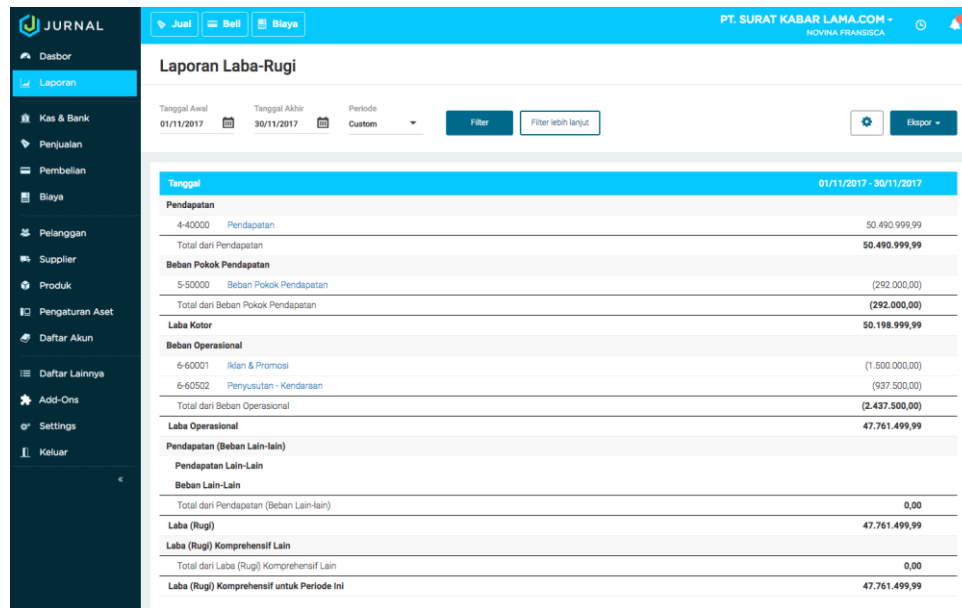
JURNAL

Dasbor
Laporan
Kas & Bank
Penjualan
Pembelian
Biaya
Pelanggan
Supplier
Produk
Pengaturan Aset
Daftar Akun
Daftar Lainnya
Add-Ons
Settings
Keluar
«

Jual
Beli
Biaya

PT. SURAT KABAR LAMA.COM
NOVINA FRANSISCA

Laporan Laba-Rugi

Tanggal Awal
01/11/2017
Tanggal Akhir
30/11/2017
Periode
Custom
Filter
Filter lebih lanjut
Ekspor

| Tanggal | 01/11/2017 - 30/11/2017 |
|---|---|
| Pendapatan | |
| 4-40000 Pendapatan | 50.490.999,99 |
| Total dari Pendapatan | 50.490.999,99 |
| Beban Pokok Pendapatan | |
| 5-50000 Beban Pokok Pendapatan | (292.000,00) |
| Total dari Beban Pokok Pendapatan | (292.000,00) |
| Laba Kotor | 50.198.999,99 |
| Beban Operasional | |
| 6-60001 Iklan & Promosi | (1.500.000,00) |
| 6-60502 Penyusutan - Kendaraan | (937.500,00) |
| Total dari Beban Operasional | (2.437.500,00) |
| Laba Operasional | 47.761.499,99 |
| Pendapatan (Beban Lain-lain) | |
| Pendapatan Lain-Lain | |
| Beban Lain-Lain | |
| Total dari Pendapatan (Beban Lain-lain) | 0,00 |
| Laba (Rugi) | 47.761.499,99 |
| Laba (Rugi) Komprehensif Lain | |
| Total dari Laba (Rugi) Komprehensif Lain | 0,00 |
| Laba (Rugi) Komprehensif untuk Periode Ini | 47.761.499,99 |